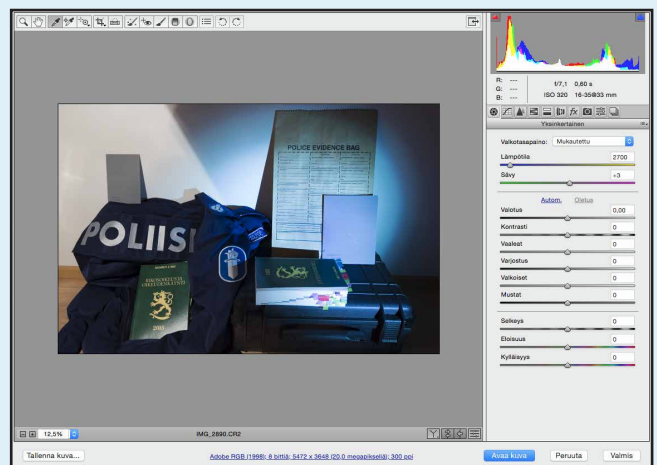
R: ---
G: ---
B: ---

f/7,1 0,60 s
ISO 320 16-35@33 mm

Yksinkertainen

Valkotasapaino: Mukautettu

Lämpötila 2700

Sävy +3

Autom. Oletus

Valotus 0,00

Kontrasti 0

Vaaleat 0

Varjostus 0

Valkoiset 0

Mustat 0

Selkeys 0

Eloisuus 0

Kylläisyys 0

POLICE EVIDENCE BAG

POLIISI

12,5%

IMG_2890.CR2

Tallenna kuva...

Adobe RGB (1998); 8 bittiä; 5472 x 3648 (20,0 megapikseliä); 300 ppi

Avaa kuva

Peruuta

Valmis